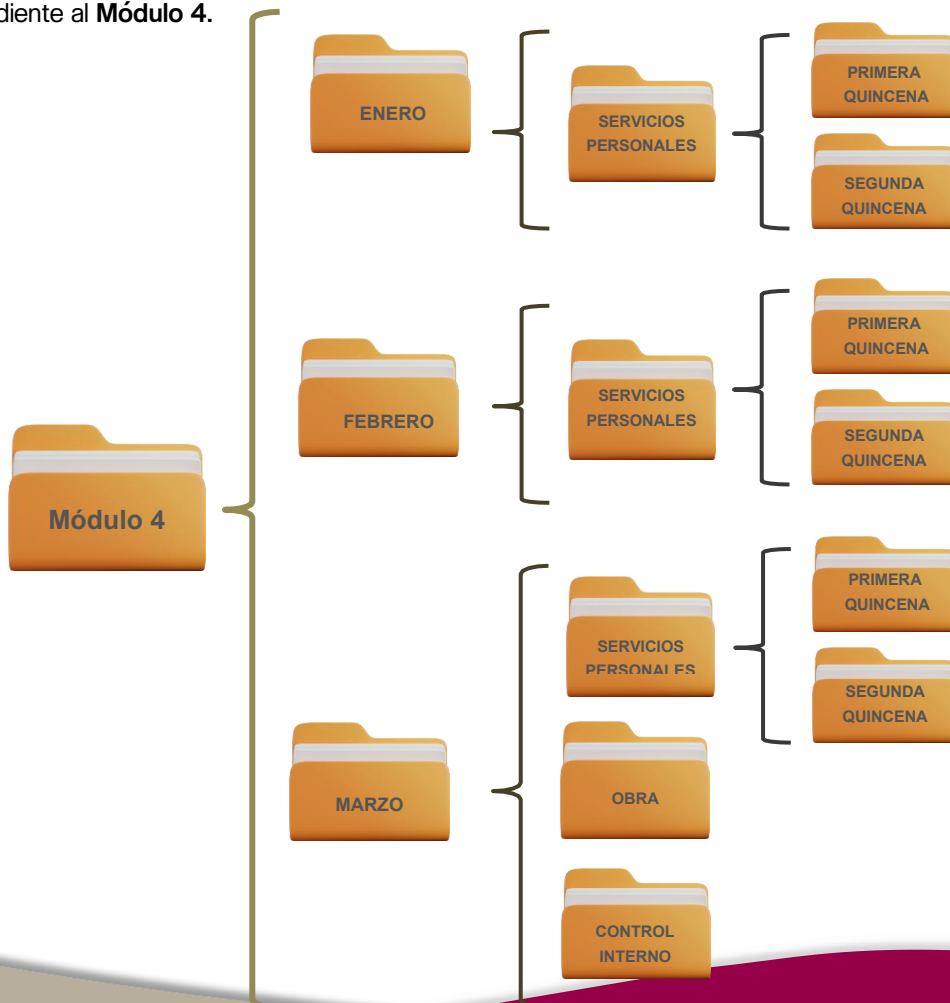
diente al **Módulo 4.**

Módulo 4

ENERO

SERVICIOS PERSONALES

PRIMERA QUINCENA

SEGUNDA QUINCENA

FEBRERO

SERVICIOS PERSONALES

PRIMERA QUINCENA

SEGUNDA QUINCENA

MARZO

SERVICIOS PERSONALES

PRIMERA QUINCENA

SEGUNDA QUINCENA

OBRA

CONTROL INTERNO